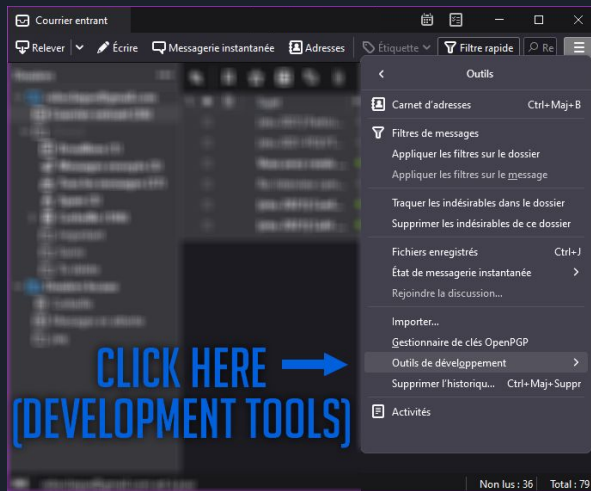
Courrier entrant

Relever | Écrire | Messagerie instantanée | Adresses | Étiquette | Filtre rapide | Re

Outils

Carnet d'adresses Ctrl+Maj+B

Filtres de messages

Appliquer les filtres sur le dossier

Appliquer les filtres sur le message

Traquer les indésirables dans le dossier

Supprimer les indésirables de ce dossier

Fichiers enregistrés Ctrl+J

État de messagerie instantanée

Rejoindre la discussion...

Importer...

Gestionnaire de clés OpenPGP

Outils de développement

Supprimer l'historique... Ctrl+Maj+Suppr

Activités

CLICK HERE
(DEVELOPMENT TOOLS)

Non lus : 36 Total : 79